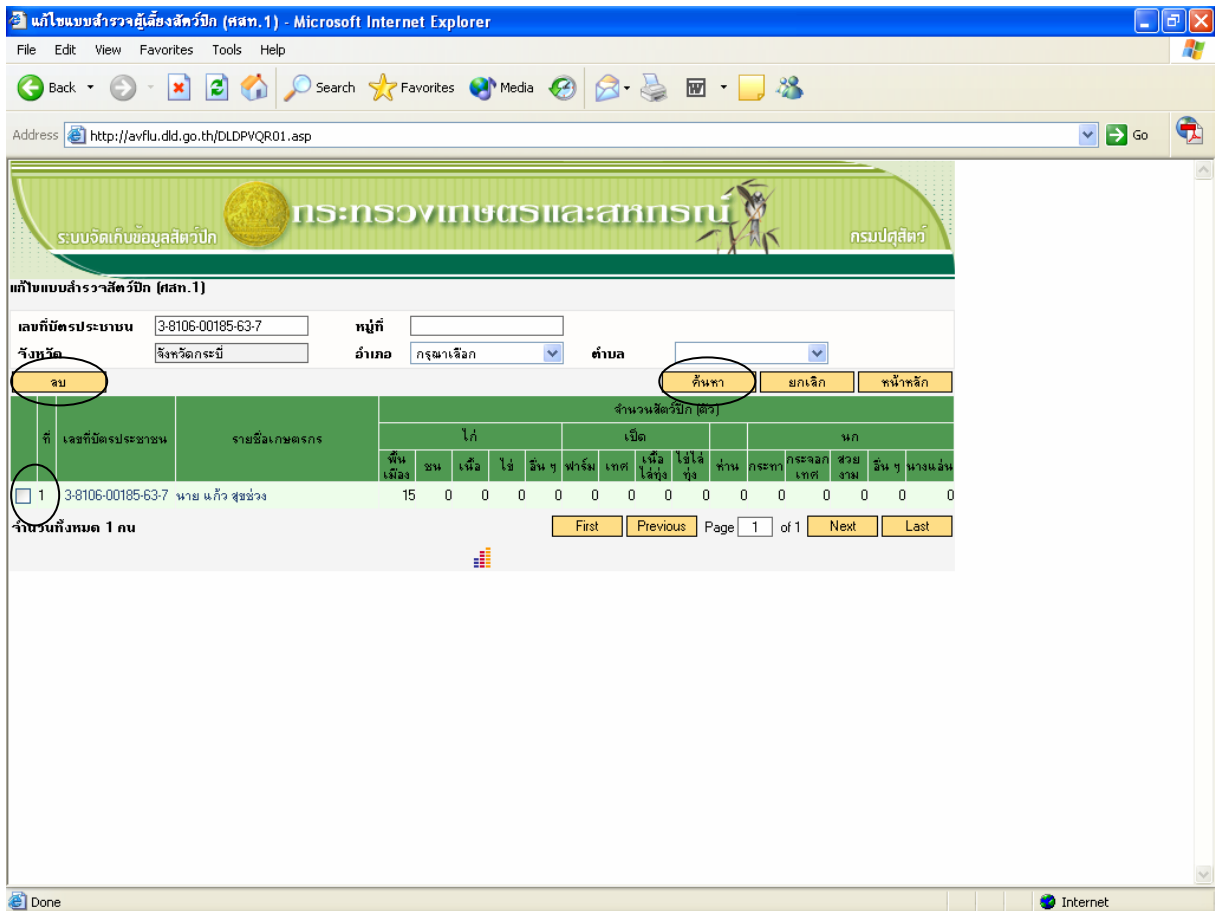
แก้ไขแบบสำรวจผู้เลี้ยงสัตว์ปีก (ศสท.1) - Microsoft Internet Explorer

File Edit View Favorites Tools Help

Back Search Favorites Media

Address http://avflu.dld.go.th/DLDPVQR01.asp Go

ระบบจัดเก็บข้อมูลสัตว์ปีก กระทรวงเกษตรและสหกรณ์ กรมปศุสัตว์

แก้ไขแบบสำรวจสัตว์ปีก (ศสท.1)

เลขที่บัตรประชาชน 3-8106-00185-63-7 หมู่ที่

จังหวัด จังหวัดกระบี่ อำเภอ กรุณาเลือก ตำบล

ลบ ค้นหา ยกเลิก หน้าหลัก

| | ที่ | เลขที่บัตรประชาชน | รายชื่อเกษตรกร | ไก่ พื้นเมือง | ไก่ ชน | ไก่ เนื้อ | ไก่ ไข่ | ไก่ อื่น ๆ | เป็ด ฟาร์ม | เป็ด เทศ | เป็ด เนื้อ ไล่ทุ่ง | เป็ด ไข่ไล่ทุ่ง | ห่าน | นก กระทา | นก กระจอกเทศ | นก สวยงาม | นก อื่น ๆ | นางแอ่น |
|---|---|---|---|---|---|---|---|---|---|---|---|---|---|---|---|---|---|---|
| ☐ | 1 | 3-8106-00185-63-7 | นาย แก้ว สุขช่วง | 15 | 0 | 0 | 0 | 0 | 0 | 0 | 0 | 0 | 0 | 0 | 0 | 0 | 0 | 0 |

จำนวนสัตว์ปีก (ตัว)

จำนวนทั้งหมด 1 คน First Previous Page 1 of 1 Next Last

Done Internet